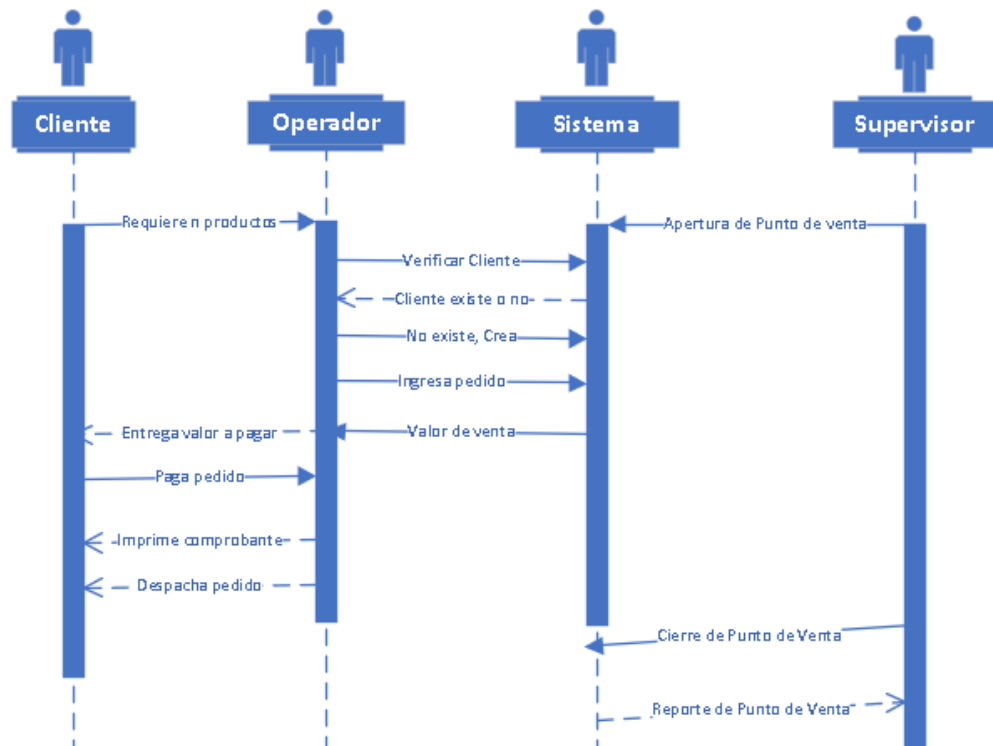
Cliente

Operador

Sistema

Supervisor

Requiere n productos

Apertura de Punto de venta

Verificar Cliente

Cliente existe o no

No existe, Crea

Ingresa pedido

Entrega valor a pagar

Valor de venta

Paga pedido

Imprime comprobante

Despacha pedido

Cierre de Punto de Venta

Reporte de Punto de Venta